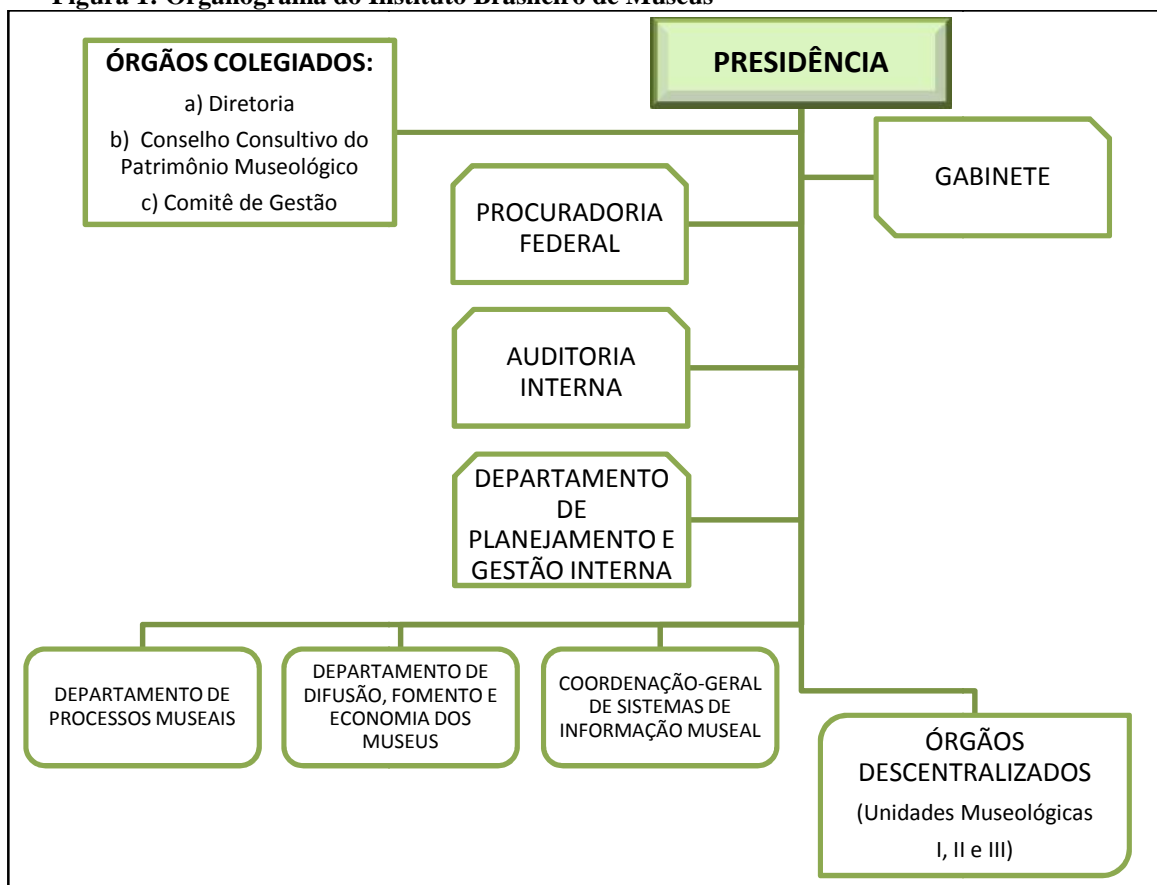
Figura 1: Organograma do Instituto Brasileiro de Museus

ÓRGÃOS COLEGIADOS:
a) Diretoria
b) Conselho Consultivo do Patrimônio Museológico
c) Comitê de Gestão

PRESIDÊNCIA

GABINETE

PROCURADORIA FEDERAL

AUDITORIA INTERNA

DEPARTAMENTO DE PLANEJAMENTO E GESTÃO INTERNA

DEPARTAMENTO DE PROCESSOS MUSEAIS

DEPARTAMENTO DE DIFUSÃO, FOMENTO E ECONOMIA DOS MUSEUS

COORDENAÇÃO-GERAL DE SISTEMAS DE INFORMAÇÃO MUSEAL

ÓRGÃOS DESCENTRALIZADOS
(Unidades Museológicas I, II e III)